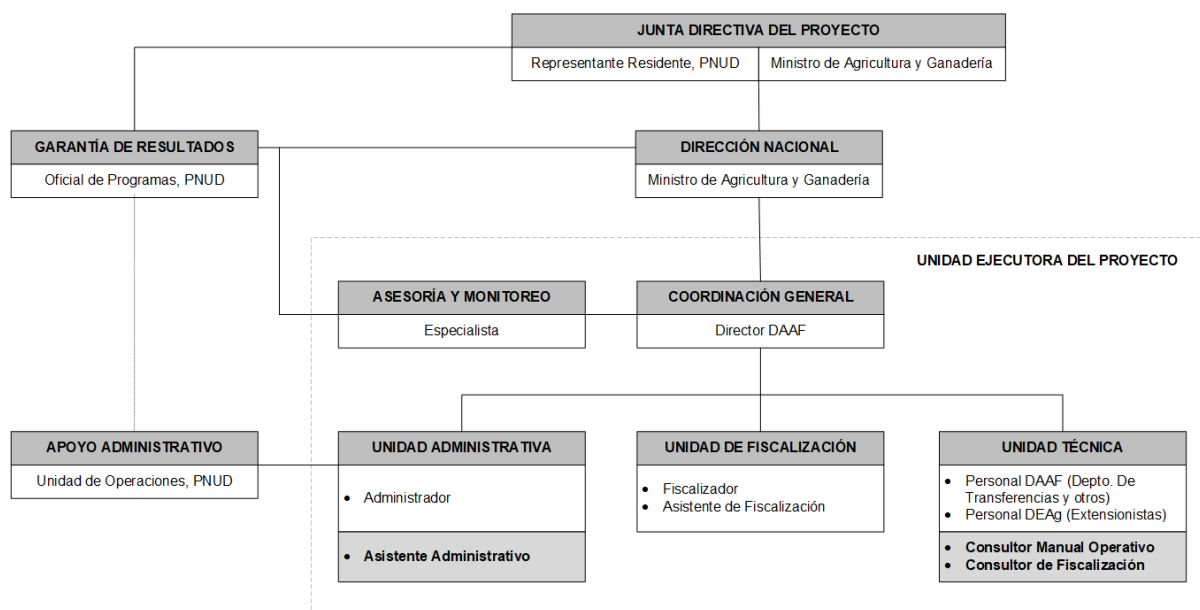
JUNTA DIRECTIVA DEL PROYECTO

Representante Residente, PNUD

Ministro de Agricultura y Ganadería

GARANTÍA DE RESULTADOS

Oficial de Programas, PNUD

DIRECCIÓN NACIONAL

Ministro de Agricultura y Ganadería

UNIDAD EJECUTORA DEL PROYECTO

ASESORÍA Y MONITOREO

Especialista

COORDINACIÓN GENERAL

Director DAAF

APOYO ADMINISTRATIVO

Unidad de Operaciones, PNUD

UNIDAD ADMINISTRATIVA

- Administrador
- Asistente Administrativo

UNIDAD DE FISCALIZACIÓN

- Fiscalizador
- Asistente de Fiscalización

UNIDAD TÉCNICA

- Personal DAAF (Depto. De Transferencias y otros)
- Personal DEAg (Extensionistas)
- Consultor Manual Operativo
- Consultor de Fiscalización